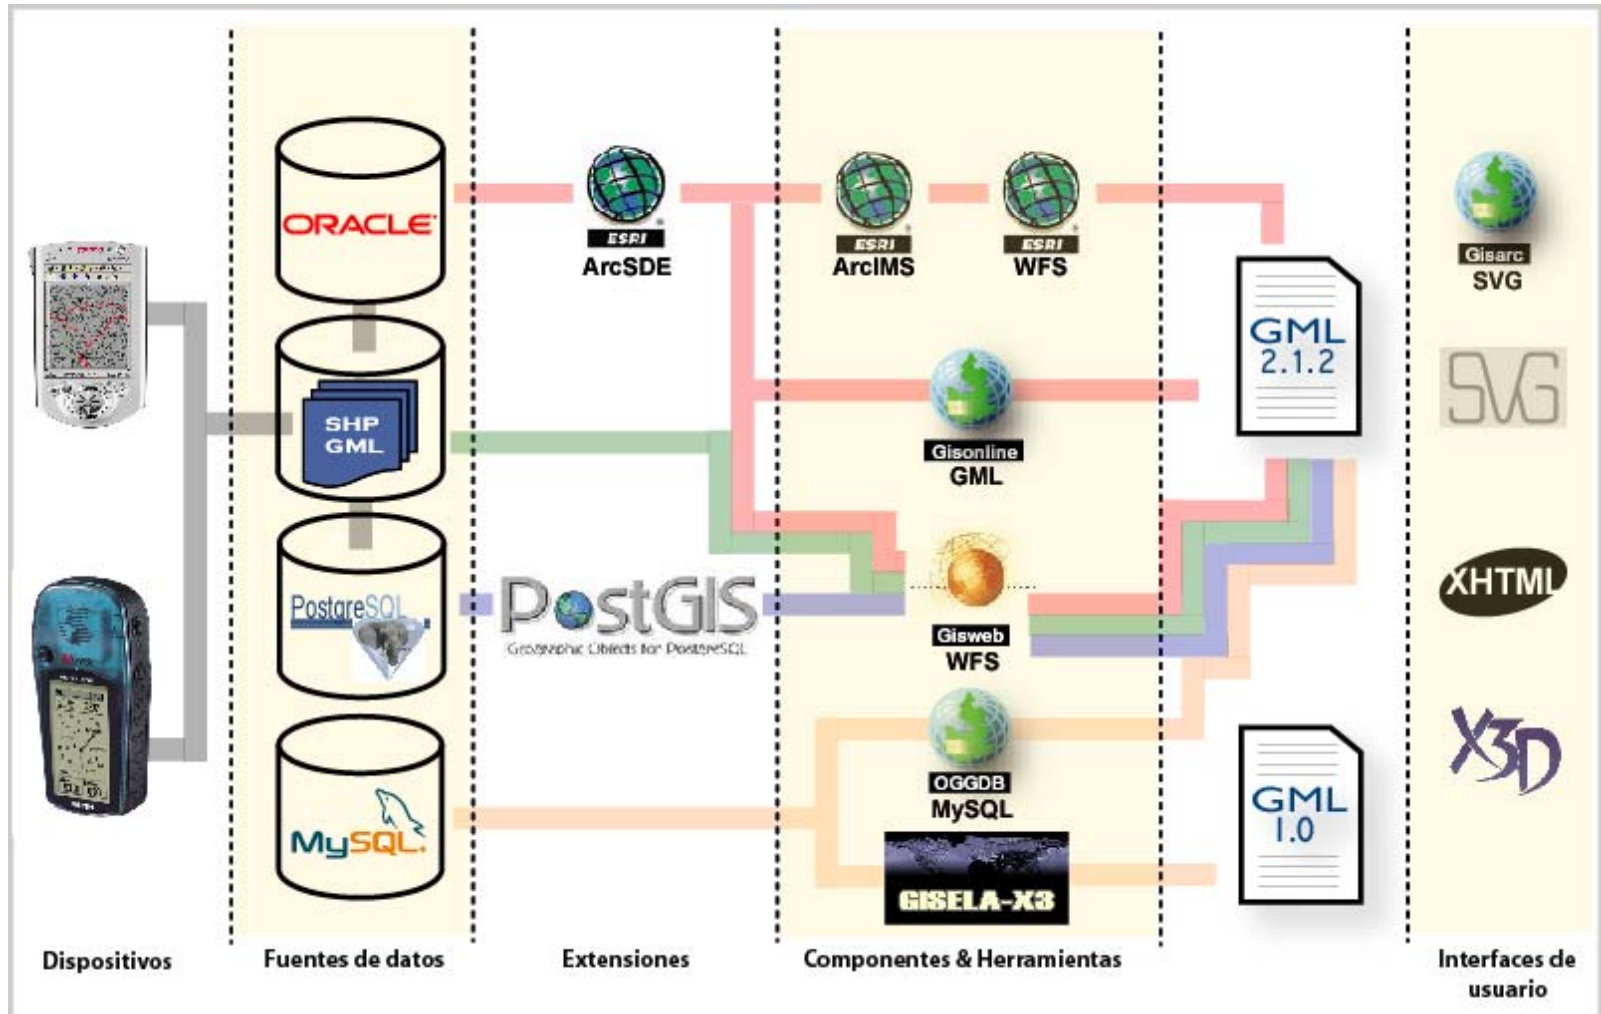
ORACLE

SHP GML

PostgreSQL

MySQL.

ESRI ArcSDE

PostGIS
Geographic Objects for PostgreSQL

ESRI ArcIMS

ESRI WFS

Gisonline GML

Gisweb WFS

OGGDB MySQL

GISELA-X3

GML 2.1.2

GML 1.0

Gisarc SVG

SVG

XHTML

X3D

Dispositivos

Fuentes de datos

Extensiones

Componentes & Herramientas

Interfaces de usuario